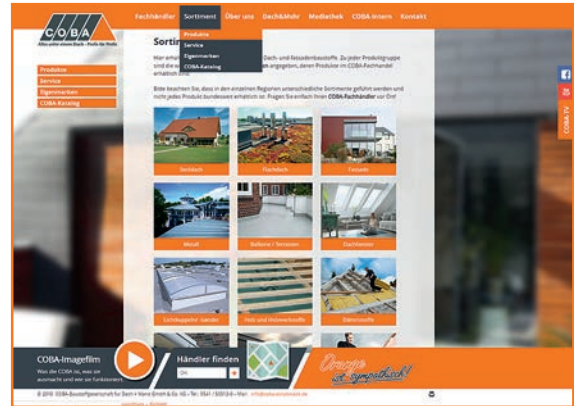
COBA
Alles unter einem Dach – Profis für Profis

Fachhändler Sortiment Über uns Dach&Mehr Mediathek COBA-Intern Kontakt

Produkte
Service
Eigenmarken
COBA-Katalog

Produkte
Service
Eigenmarken
COBA-Katalog

Sortim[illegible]

Hier erhal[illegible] Dach- und Fassadenbaustoffe. Zu jeder Produktgruppe und die w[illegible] angegeben, deren Produkte im COBA-Fachhandel erhältlich sind.

Bitte beachten Sie, dass in den einzelnen Regionen unterschiedliche Sortimente geführt werden und nicht jedes Produkt bundesweit erhältlich ist. Fragen Sie einfach Ihren COBA-Fachhändler vor Ort!

Steildach
Flachdach
Fassade
Metall
Balkone / Terrassen
Dachfenster
Lichtkuppeln / -bänder
Holz und Unterdeckstoffe
Dämmstoffe

COBA TV

COBA-Imagefilm
Was die COBA ist, was sie ausmacht und wie sie funktioniert.

Händler finden
PLZ

Orange ist sympathisch!

© 2016 · COBA-Baustoffgesellschaft für Dach + Wand GmbH & Co. KG · Tel.: 0541 / 50 012-0 · Mail: info@coba-online.de
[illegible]